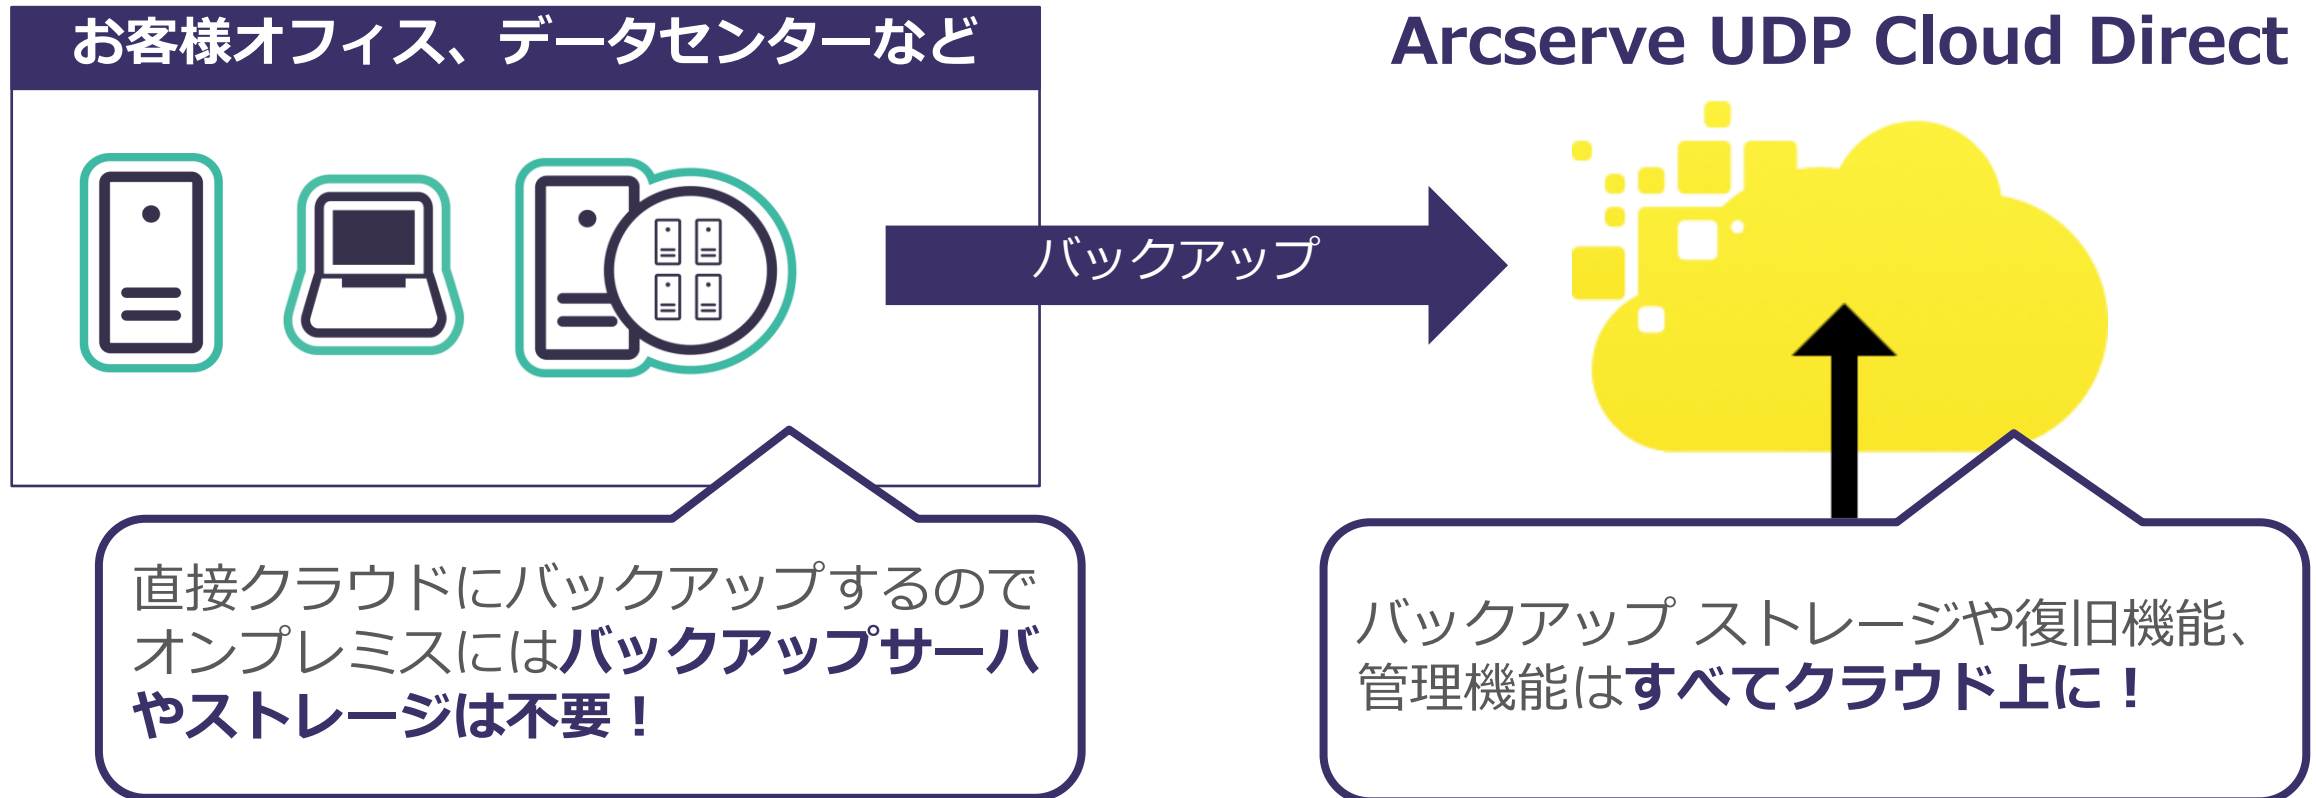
お客様オフィス、データセンターなど

Arcserve UDP Cloud Direct

バックアップ

直接クラウドにバックアップするのでオンプレミスにはバックアップサーバやストレージは不要！

バックアップ ストレージや復旧機能、管理機能はすべてクラウド上に！